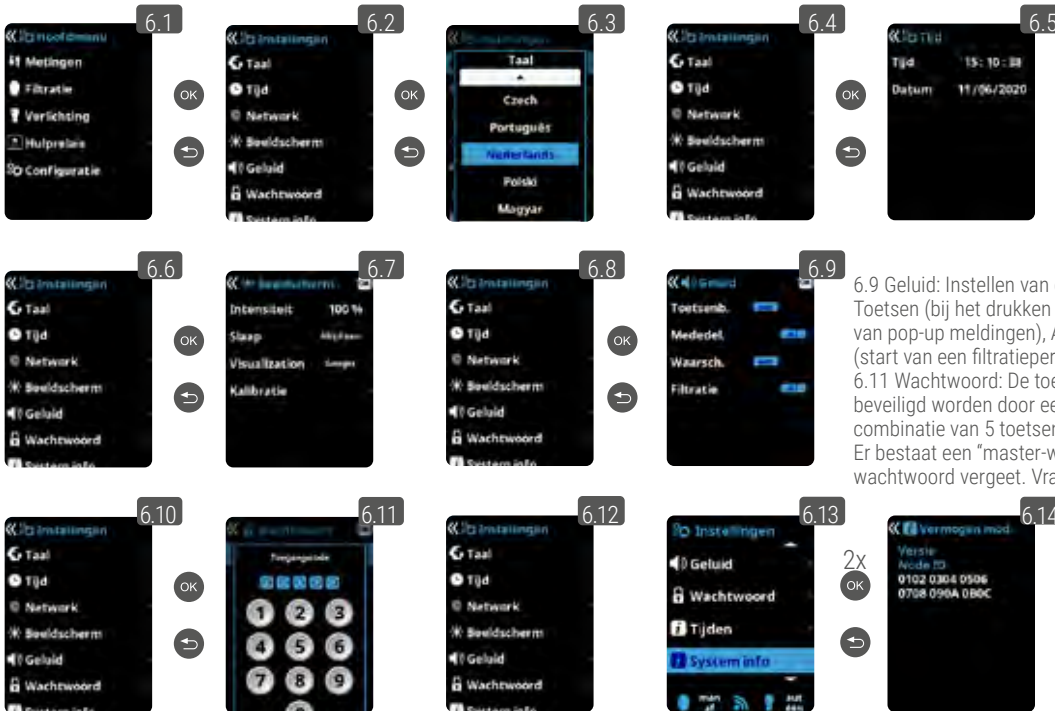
6.1
Hoofdmenu
Metingen
Filtratie
Verlichting
Hulprelais
Configuratie

OK

6.2
Instellingen
Taal
Tijd
Network
Beeldscherm
Geluid
Wachtwoord
Systeem info

OK

6.3
Taal
Czech
Português
Nederlands
Polski
Magyar

6.4
Instellingen
Taal
Tijd
Network
Beeldscherm
Geluid
Wachtwoord
Systeem info

OK

6.5
Tijd
Tijd 15 : 10 : 38
Datum 11/06/2020

6.6
Instellingen
Taal
Tijd
Network
Beeldscherm
Geluid
Wachtwoord
Systeem info

OK

6.7
Beeldscherm
Intensiteit 100 %
Slaap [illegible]
Visualization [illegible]
Kalibratie

6.8
Instellingen
Taal
Tijd
Network
Beeldscherm
Geluid
Wachtwoord
Systeem info

OK

6.9
Geluid
Toetsenb.
Mededel.
Waarsch.
Filtratie

6.9 Geluid: Instellen van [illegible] Toetsen (bij het drukken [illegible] van pop-up meldingen), A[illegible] (start van een filtratieper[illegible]
6.11 Wachtwoord: De toe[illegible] beveiligd worden door ee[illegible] combinatie van 5 toetsen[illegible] Er bestaat een "master-w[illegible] wachtwoord vergeet. Vra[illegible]

6.10
Instellingen
Taal
Tijd
Network
Beeldscherm
Geluid
Wachtwoord
Systeem info

OK

6.11
Wachtwoord
Toegangscode
1 2 3
4 5 6
7 8 9

6.12
Instellingen
Taal
Tijd
Network
Beeldscherm
Geluid
Wachtwoord
Systeem info

6.13
Instellingen
Geluid
Wachtwoord
Tijden
Systeem info
man
aut

2x
OK

6.14
Vermogen mod
Versie
Node ID
0102 0304 0506
0708 090A 0B0C